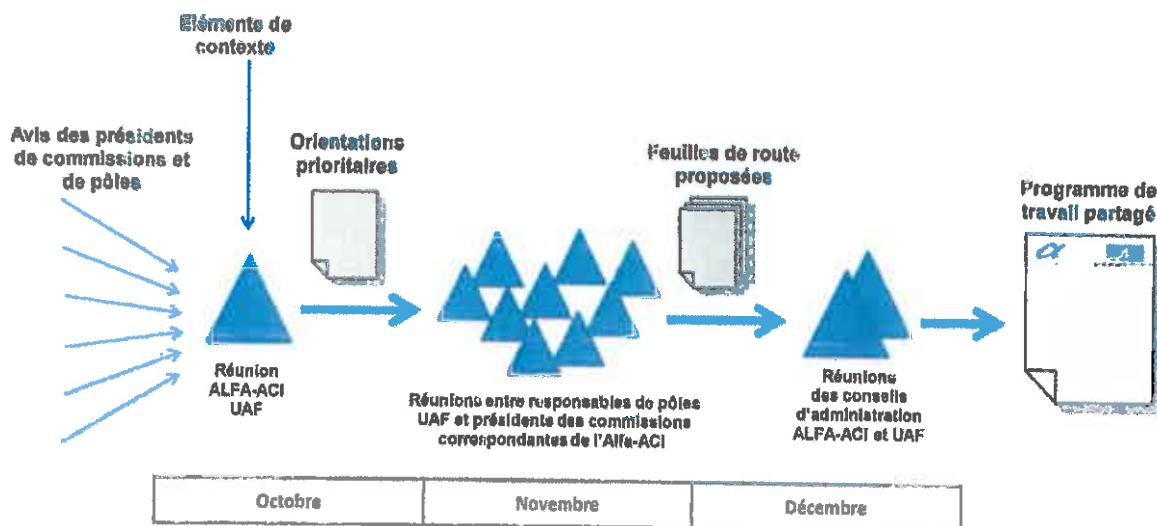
Eléments de contexte

Avis des présidents de commissions et de pôles

Orientations prioritaires

Réunion ALFA-ACI UAF

Réunions entre responsables de pôles UAF et présidents des commissions correspondantes de l'Alfa-ACI

Feuilles de route proposées

Réunions des conseils d'administration ALFA-ACI et UAF

Programme de travail partagé

| Octobre | Novembre | Décembre |
|---|---|---|